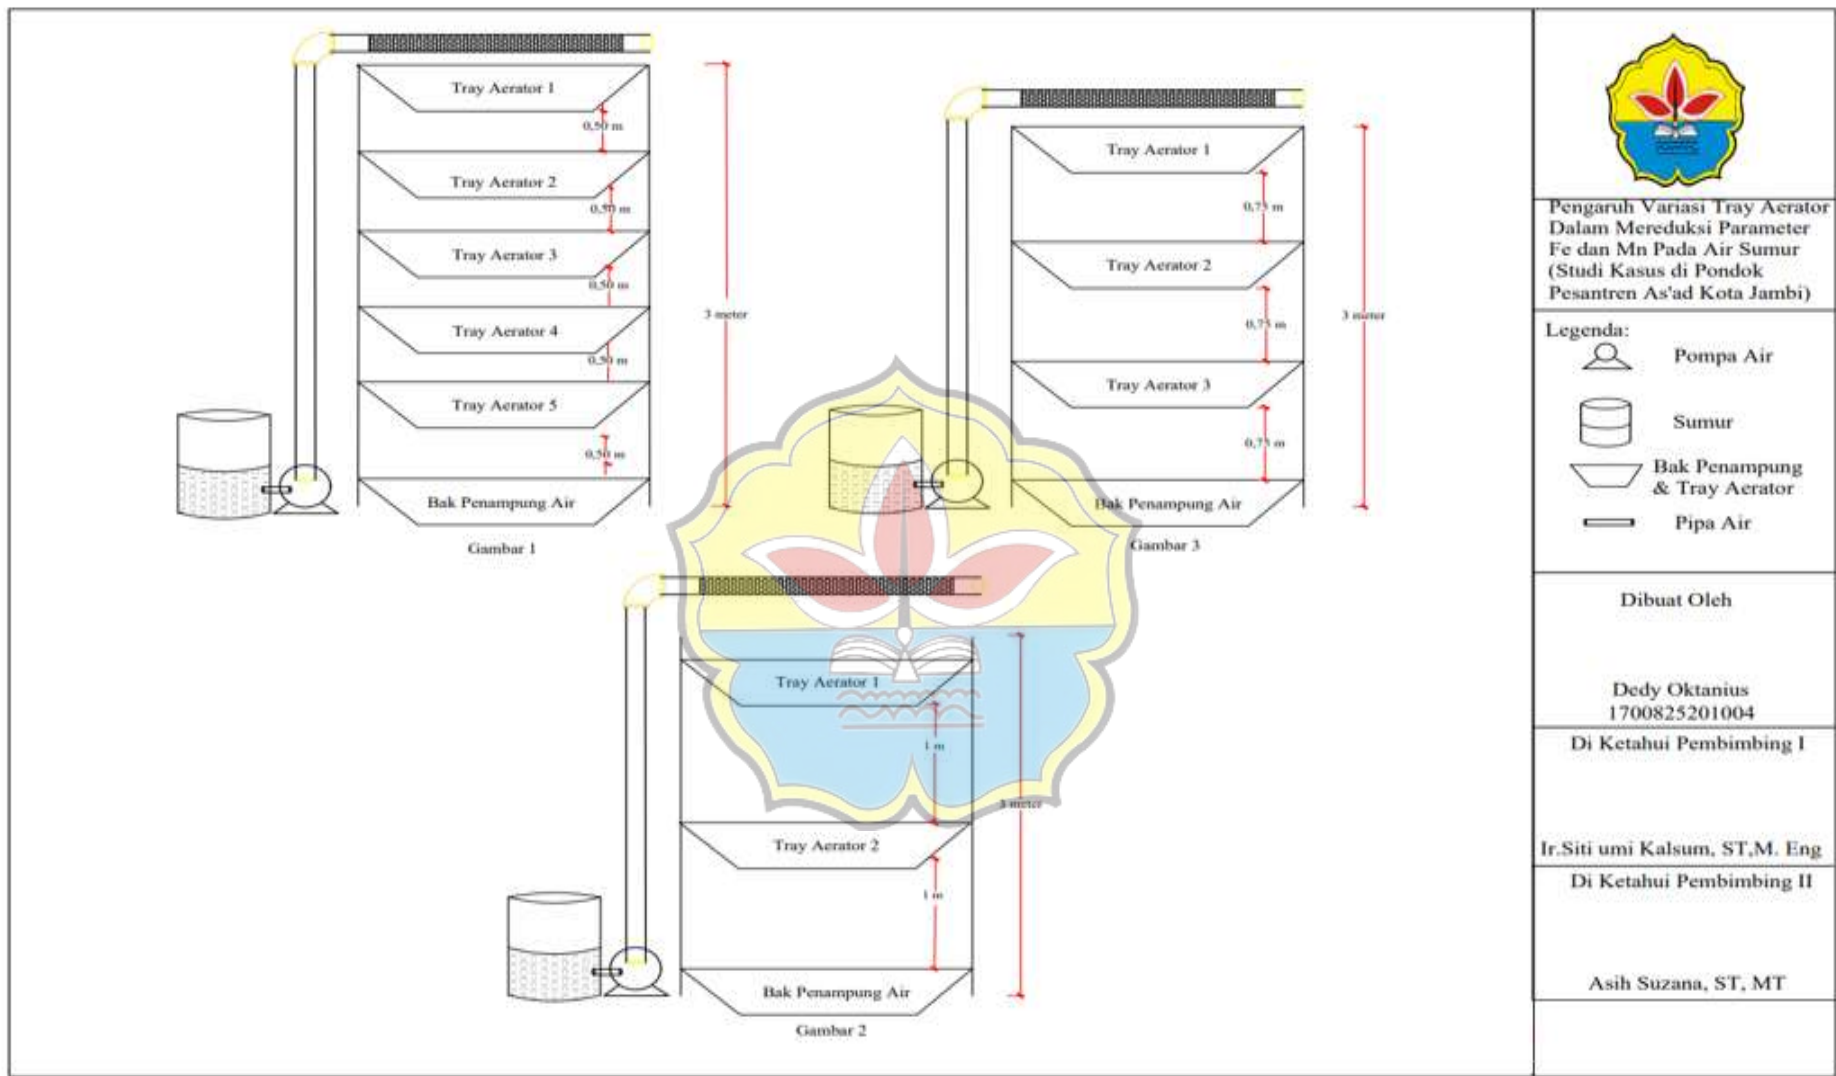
Tray Aerator 1
0,50 m
Tray Aerator 2
0,50 m
Tray Aerator 3
0,50 m
Tray Aerator 4
0,50 m
Tray Aerator 5
0,50 m
Bak Penampung Air
3 meter
Gambar 1

Tray Aerator 1
0,75 m
Tray Aerator 2
0,75 m
Tray Aerator 3
0,75 m
Bak Penampung Air
3 meter
Gambar 3

Tray Aerator 1
1 m
Tray Aerator 2
1 m
Bak Penampung Air
3 meter
Gambar 2

Pengaruh Variasi Tray Aerator Dalam Mereduksi Parameter Fe dan Mn Pada Air Sumur (Studi Kasus di Pondok Pesantren As'ad Kota Jambi)

Legenda:
Pompa Air
Sumur
Bak Penampung & Tray Aerator
Pipa Air

Dibuat Oleh

Dedy Oktanius
1700825201004

Di Ketahui Pembimbing I

Ir.Siti umi Kalsum, ST,M. Eng

Di Ketahui Pembimbing II

Asih Suzana, ST, MT